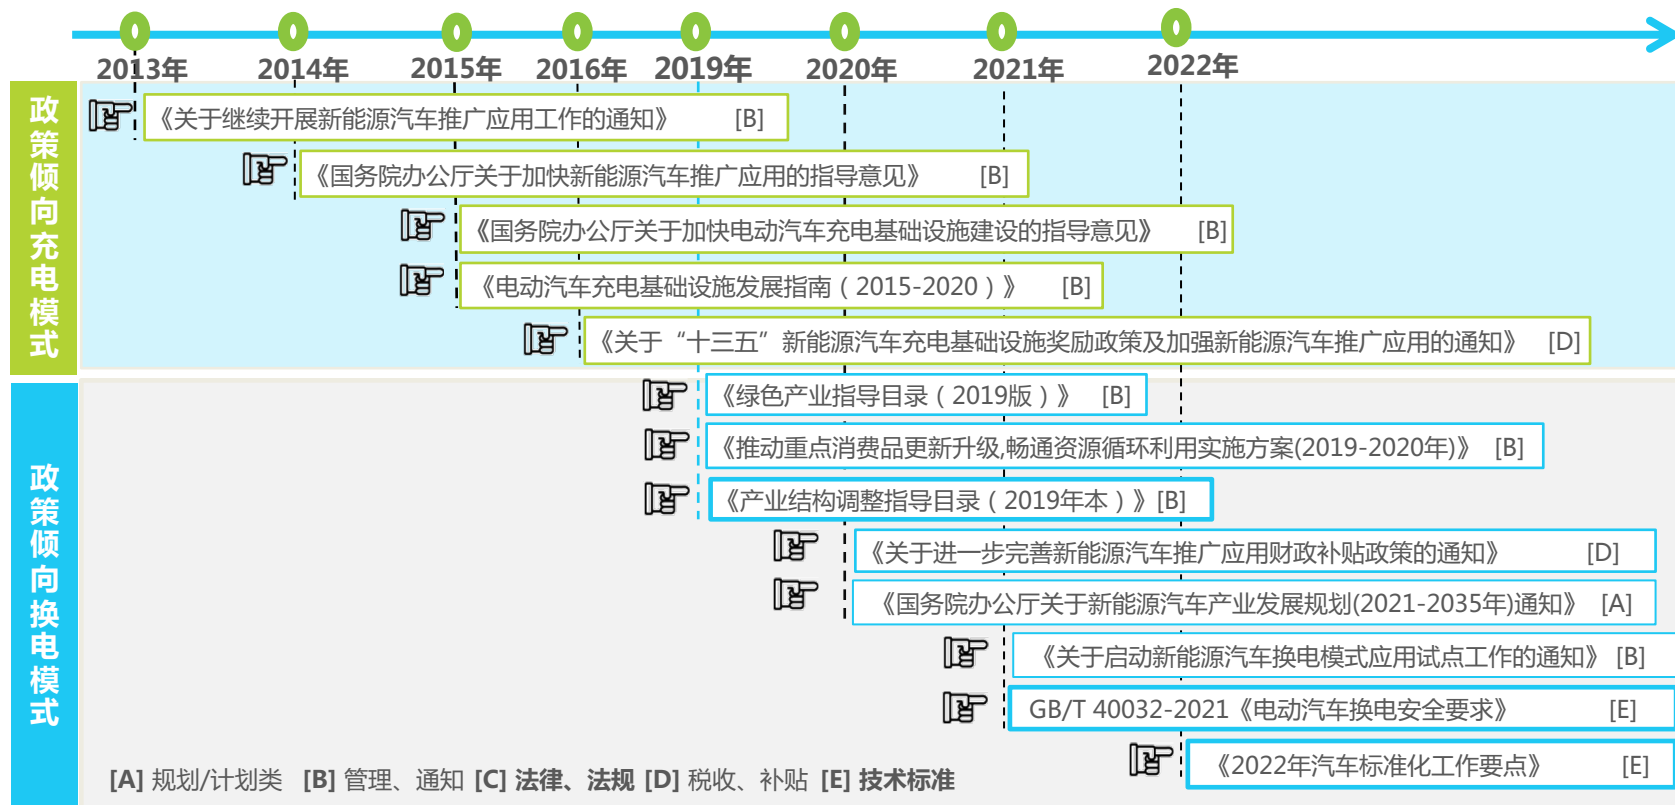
2013年 2014年 2015年 2016年 2019年 2020年 2021年 2022年

政策倾向充电模式

《关于继续开展新能源汽车推广应用工作的通知》 [B]

《国务院办公厅关于加快新能源汽车推广应用的指导意见》 [B]

《国务院办公厅关于加快电动汽车充电基础设施建设的指导意见》 [B]

《电动汽车充电基础设施发展指南（2015-2020）》 [B]

《关于“十三五”新能源汽车充电基础设施奖励政策及加强新能源汽车推广应用的通知》 [D]

政策倾向换电模式

《绿色产业指导目录（2019版）》 [B]

《推动重点消费品更新升级,畅通资源循环利用实施方案(2019-2020年)》 [B]

《产业结构调整指导目录（2019年本）》[B]

《关于进一步完善新能源汽车推广应用财政补贴政策的通知》 [D]

《国务院办公厅关于新能源汽车产业发展规划(2021-2035年)通知》 [A]

《关于启动新能源汽车换电模式应用试点工作的通知》 [B]

GB/T 40032-2021《电动汽车换电安全要求》 [E]

《2022年汽车标准化工作要点》 [E]

[A] 规划/计划类 [B] 管理、通知 [C] 法律、法规 [D] 税收、补贴 [E] 技术标准